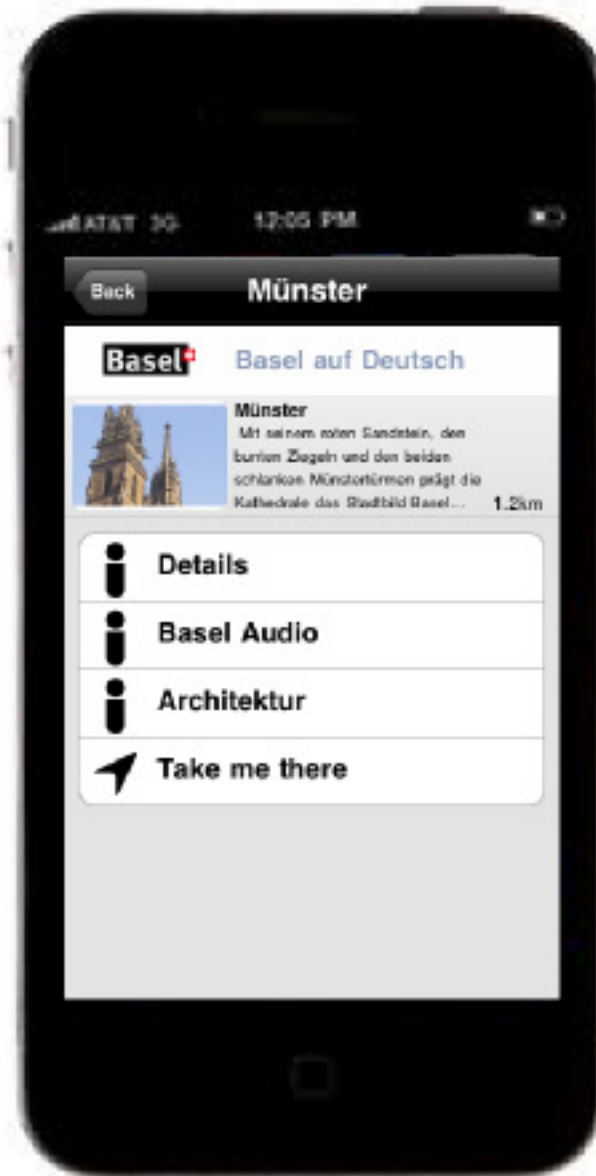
AT&T 3G 12:05 PM

Back
Münster

Basel Basel auf Deutsch

Münster
Mit seinem roten Sandstein, den bunten Ziegeln und den beiden schlanken Münstertürmen prägt die Kathedrale das Stadtbild Basel... 1.2km

Details
Basel Audio
Architektur
Take me there